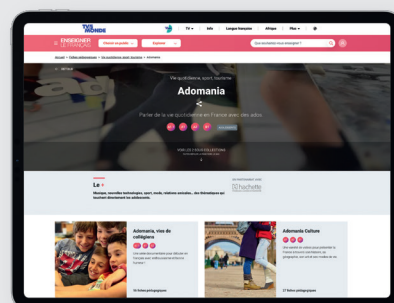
TV5 MONDE

TV · Info · Langue française · Afrique · Plus · 

ENSEIGNER LE FRANÇAIS

Choisir un public · Explorer

Que souhaitez-vous enseigner ?

Accueil > Fiches pédagogiques > Vie quotidienne, sport, tourisme > Adomania

Vie quotidienne, sport, tourisme

Adomania

Parler de la vie quotidienne en France avec des ados.

A1 A2 B1 B2

VOIR LES 2 SOUS-COLLECTIONS

Le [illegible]

Musique, nouvelles technologies, sport, mode, relations amicales... des thématiques qui touchent directement les adolescents.

EN PARTENARIAT AVEC
hachette

Adomania, vies de collégiens

A1 A2 B1

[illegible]

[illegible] fiches pédagogiques

Adomania Culture

A1 A2 B1

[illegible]

17 fiches pédagogiques